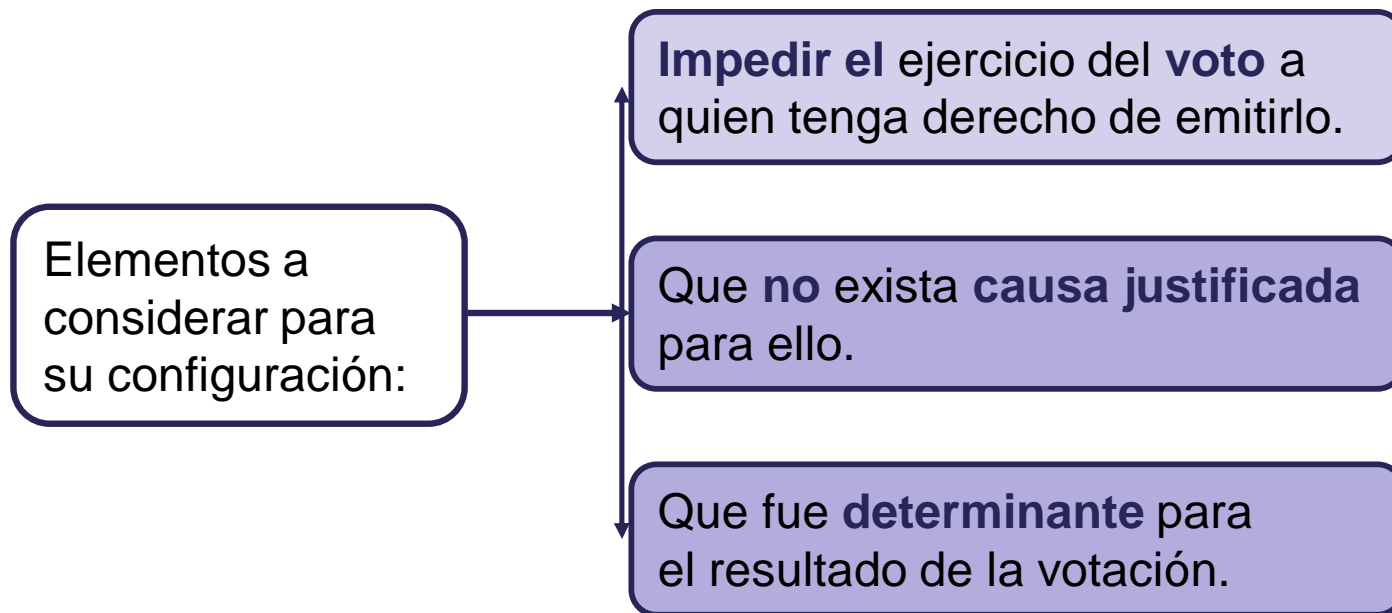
Elementos a considerar para su configuración:

Impedir el ejercicio del voto a quien tenga derecho de emitirlo.

Que no exista causa justificada para ello.

Que fue determinante para el resultado de la votación.